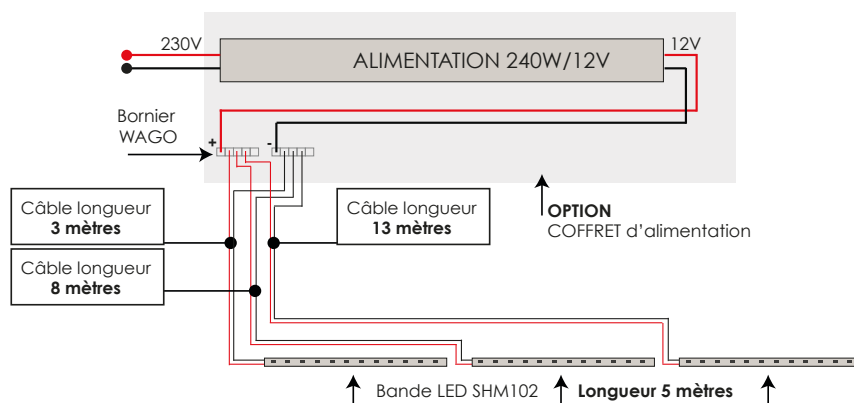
230V

ALIMENTATION 240W/12V

12V

Bornier
WAGO

+

-

Câble longueur
**3 mètres**

Câble longueur
**13 mètres**

**OPTION**
COFFRET d'alimentation

Câble longueur
**8 mètres**

Bande LED SHM102 **Longueur 5 mètres**